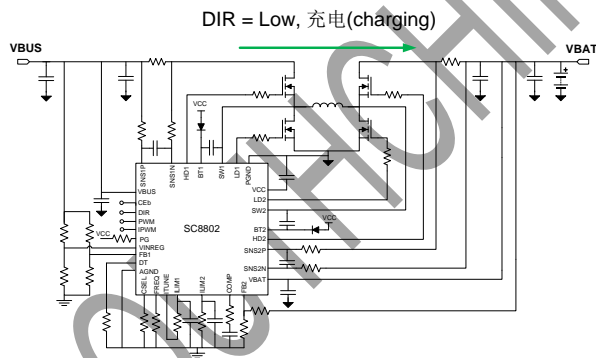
DIR = Low, 充电(charging)

VBUS

VBAT

VCC

SNS1P
SNS1N
HD1
BT1
SW1
LD1
PGND

VBUS
CEb
DIR
PWM
IPWM
VCC
PG
VINREG
FB1
DT
AGND

SC8802

VCC
LD2
SW2
VCC
BT2
HD2
SNS2P
SNS2N
VBAT

CSEL
FREQ
FTUNE
ILIM1
ILIM2
COMP
FB2